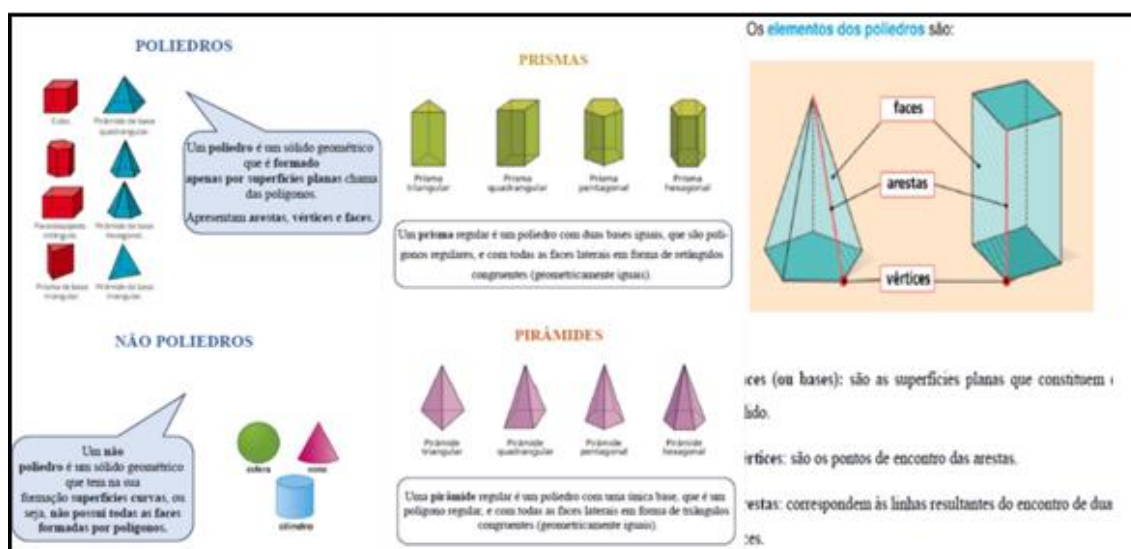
POLIEDROS

Cubo

Pirâmide de base quadrangular

Paralelepípedo retângulo

Pirâmide de base hexagonal

Prisma de base triangular

Pirâmide de base triangular

Um poliedro é um sólido geométrico que é formado apenas por superfícies planas chamadas polígonos.

Apresentam arestas, vértices e faces.

NÃO POLIEDROS

Um não poliedro é um sólido geométrico que tem na sua formação superfícies curvas, ou seja, não possui todas as faces formadas por polígonos.

esfera

cone

cilindro

PRISMAS

Prisma triangular

Prisma quadrangular

Prisma pentagonal

Prisma hexagonal

Um prisma regular é um poliedro com duas bases iguais, que são polígonos regulares, e com todas as faces laterais em forma de retângulos congruentes (geometricamente iguais).

PIRÂMIDES

Pirâmide triangular

Pirâmide quadrangular

Pirâmide pentagonal

Pirâmide hexagonal

Uma pirâmide regular é um poliedro com uma única base, que é um polígono regular, e com todas as faces laterais em forma de triângulos congruentes (geometricamente iguais).

Os elementos dos poliedros são:

faces

arestas

vértices

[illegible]aces (ou bases): são as superfícies planas que constituem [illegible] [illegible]lido.

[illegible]értices: são os pontos de encontro das arestas.

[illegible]restas: correspondem às linhas resultantes do encontro de dua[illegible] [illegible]ces.